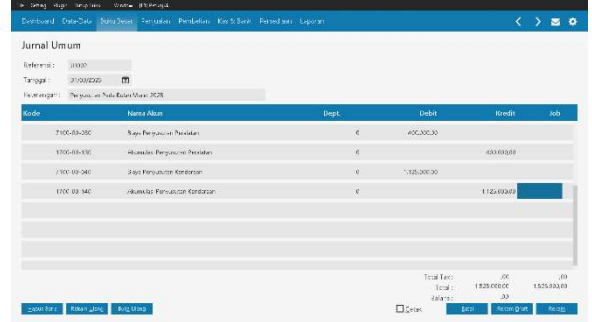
Setting Bantuan Window (P) Perusahaan

Dashboard Data-Data Buku Besar Penjualan Pembelian Kas & Bank Persediaan Laporan

Jurnal Umum

Referensi : 00002

Tanggal : 31/01/2020

Keterangan : Penyusutan Perlu Bulan Maret 2020

| Kode | Nama Akun | Dept. | Debit | Kredit | Job |
|---|---|---|---|---|---|
| 7100-03-330 | Biaya Penyusutan Peralatan | 0 | 400,000.00 | | |
| 1700-03-330 | Akumulasi Penyusutan Peralatan | 0 | | 400,000.00 | |
| 7100-03-340 | Biaya Penyusutan Kendaraan | 0 | 1,125,000.00 | | |
| 1700-03-340 | Akumulasi Penyusutan Kendaraan | 0 | | 1,125,000.00 | |

Total Tax: .00 .00
Total: 1,525,000.00 1,525,000.00
Balance: .00

Hapus Baris Rekam Ulang Buat Ulang Cetak Batal Rekam Draft Rekam